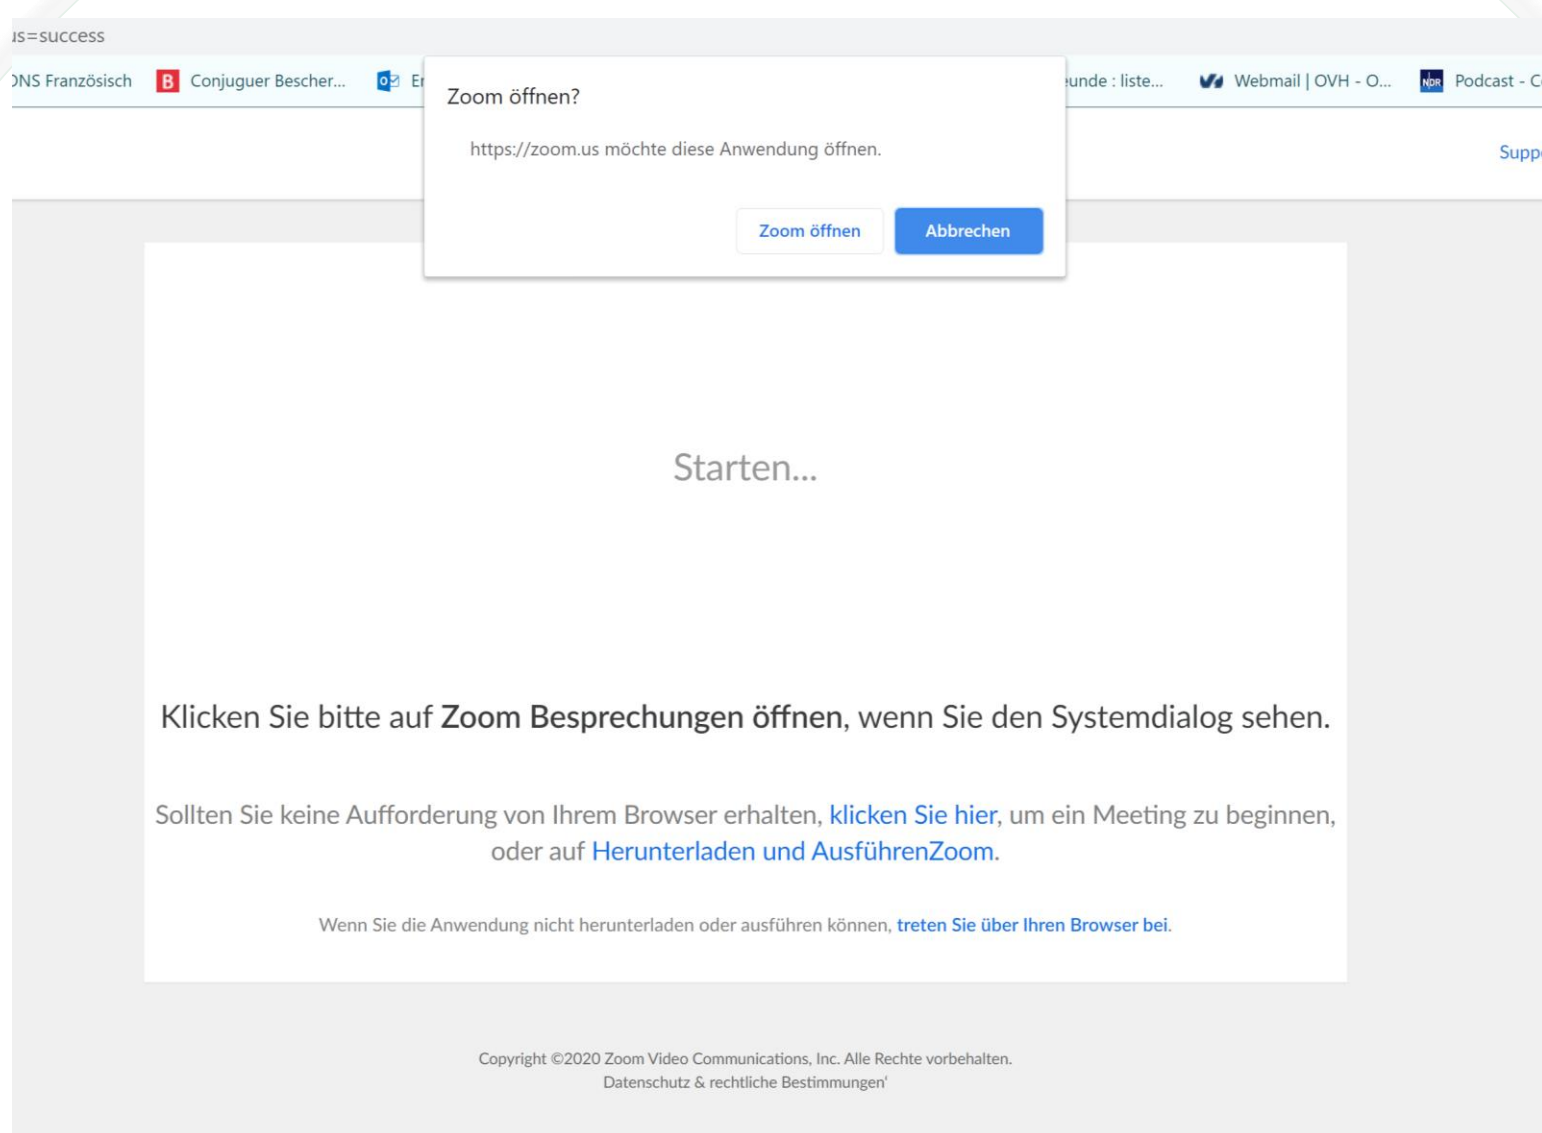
ıs=success

ONS Französisch Conjuguer Bescher... Er unde : liste... Webmail | OVH - O... Podcast - C

Zoom öffnen?

https://zoom.us möchte diese Anwendung öffnen.

Zoom öffnen Abbrechen

Supp

Starten...

Klicken Sie bitte auf **Zoom Besprechungen öffnen**, wenn Sie den Systemdialog sehen.

Sollten Sie keine Aufforderung von Ihrem Browser erhalten, klicken Sie hier, um ein Meeting zu beginnen, oder auf Herunterladen und AusführenZoom.

Wenn Sie die Anwendung nicht herunterladen oder ausführen können, treten Sie über Ihren Browser bei.

Copyright ©2020 Zoom Video Communications, Inc. Alle Rechte vorbehalten.
Datenschutz & rechtliche Bestimmungen'